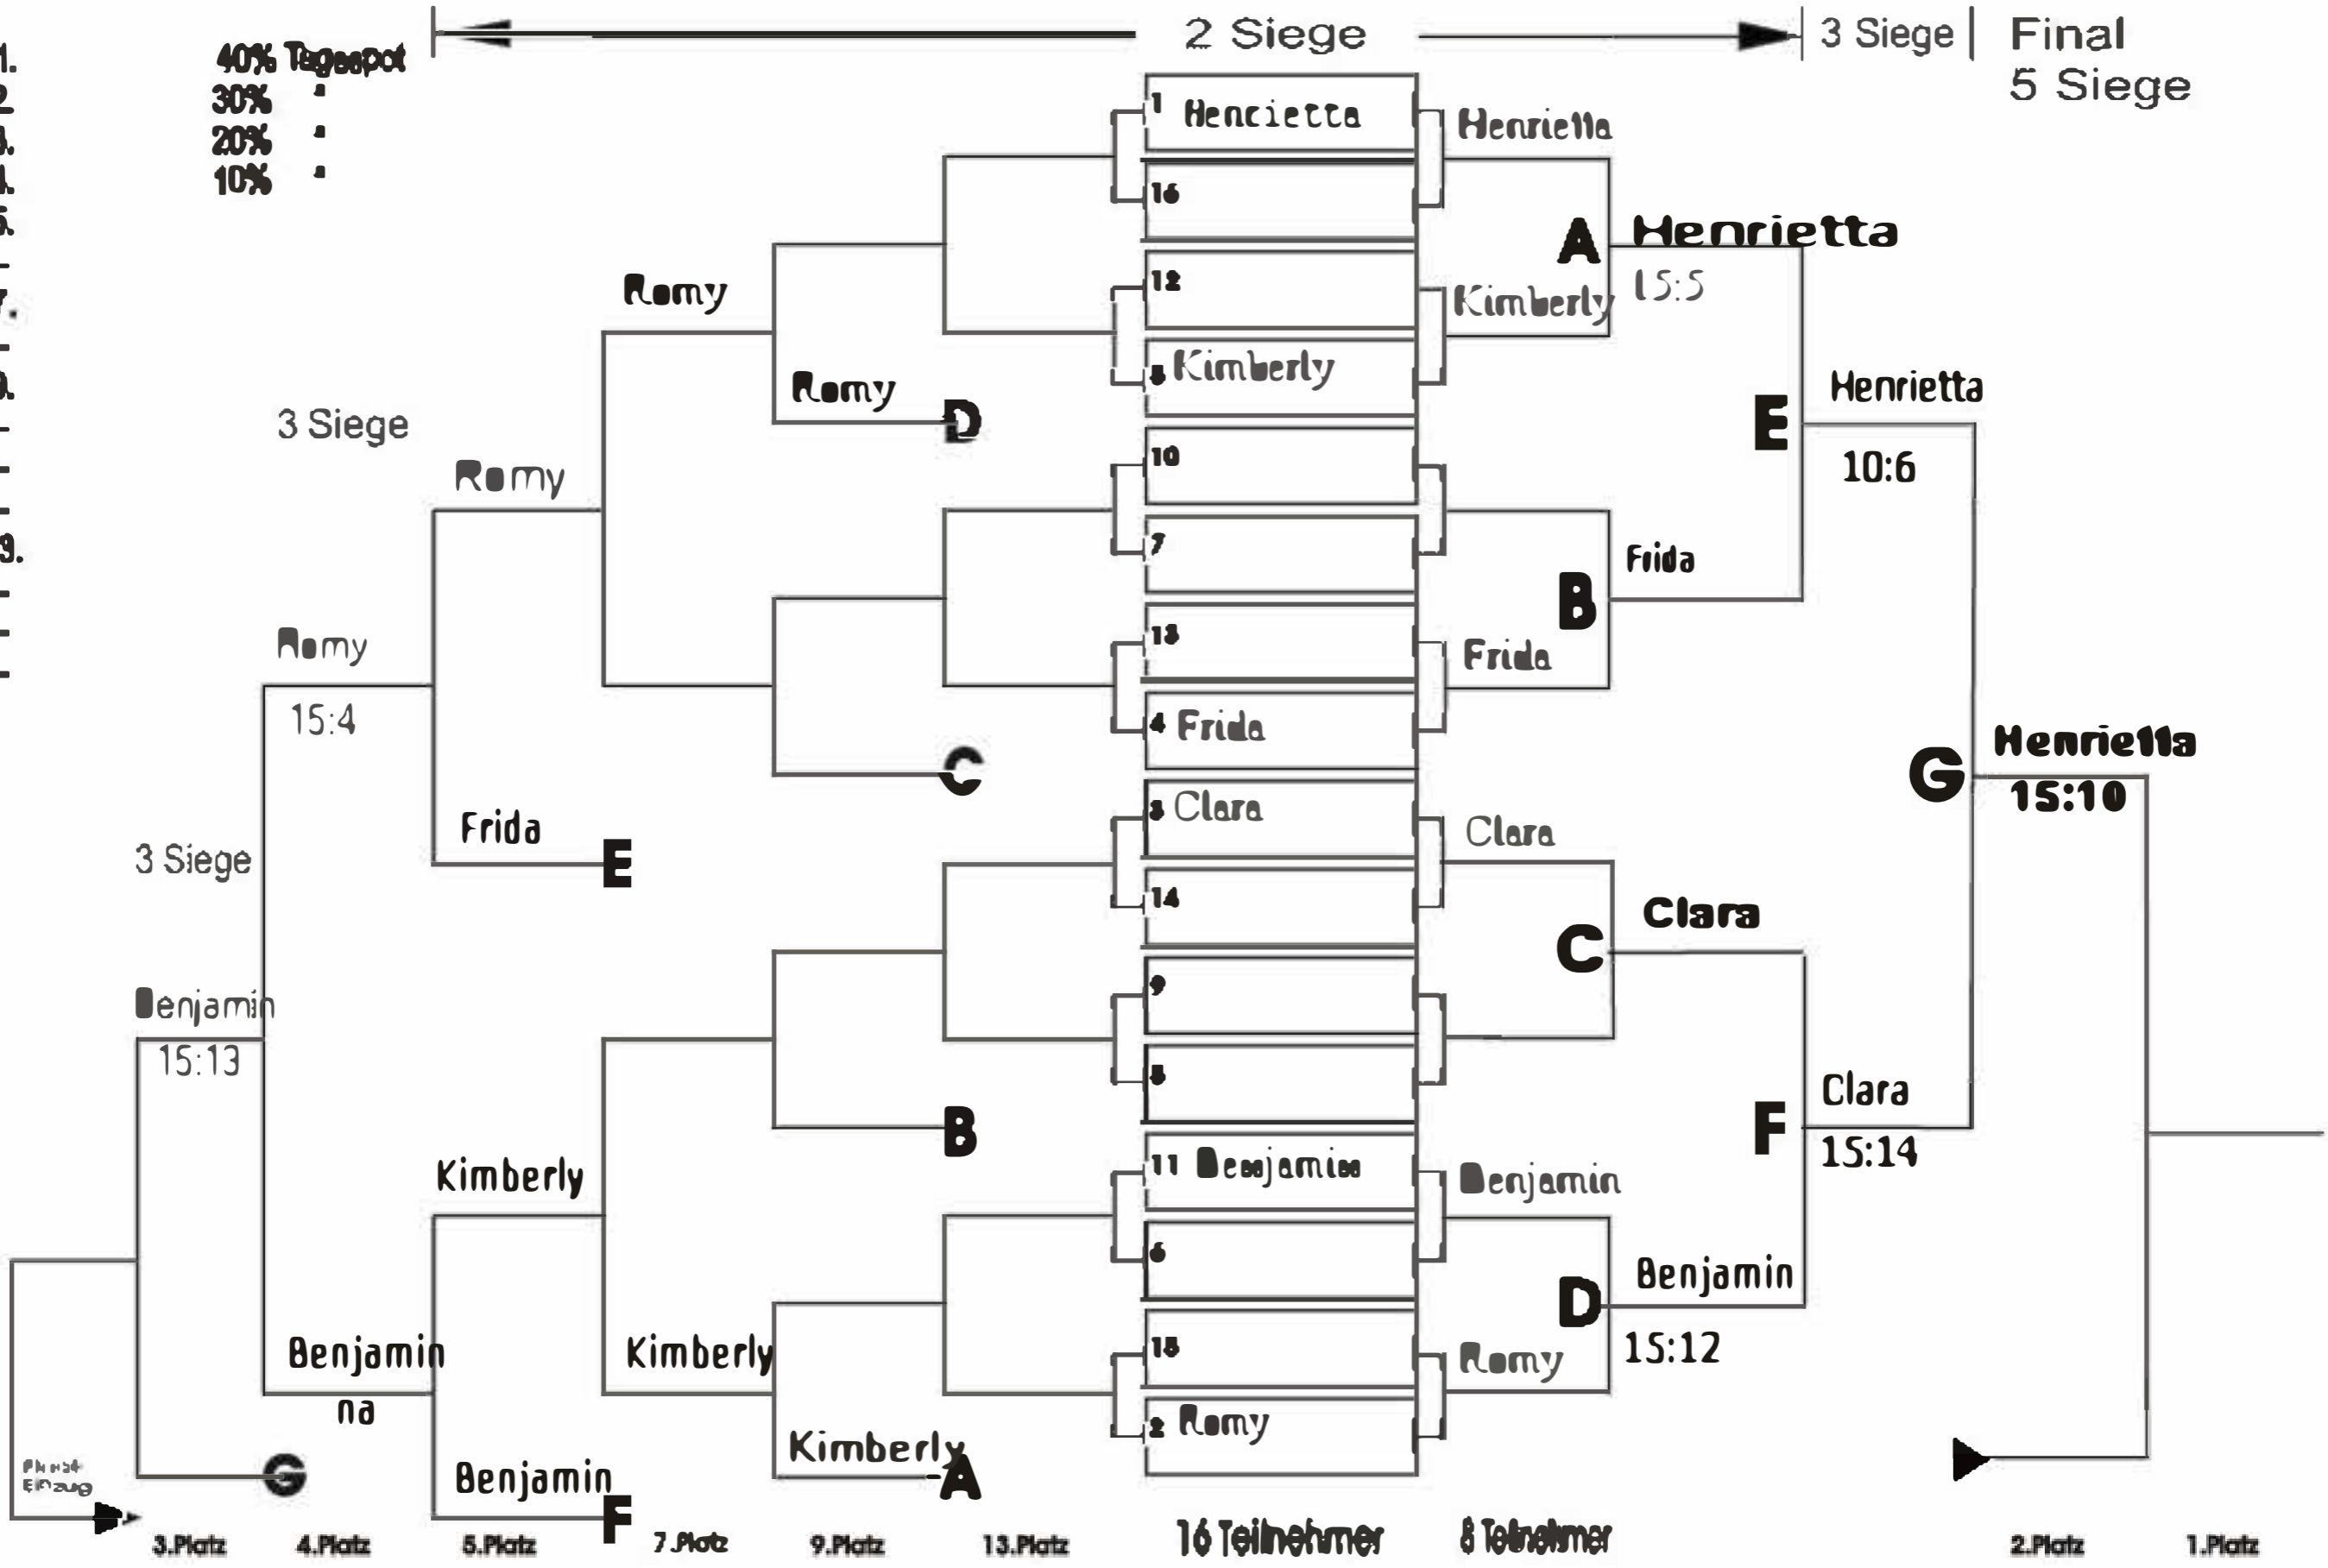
1. 40% Tagespot
2. 30% "
3. 20% "
4. 10% "
5.
7.
9.
9.

2 Siege
3 Siege
Final
5 Siege

1 Henrietta
16
12
8 Kimberly
10
7
13
4 Frida
3 Clara
14
9
5
11 Benjamin
6
15
2 Romy

Henrietta
Kimberly
Frida
Clara
Benjamin
Romy

A Henrietta 15:5
B Frida
C Clara
D Benjamin 15:12

E Henrietta 10:6
F Clara 15:14

G Henrietta 15:10

Romy
Romy D
C
B
Kimberly A

3 Siege
Romy
Frida E
Kimberly
Kimberly
Benjamin F

Romy 15:4
Benjamin na

3 Siege
Benjamin 15:13
G

Final-Einzug

3.Platz 4.Platz 5.Platz 7.Platz 9.Platz 13.Platz 16 Teilnehmer 8 Teilnehmer 2.Platz 1.Platz